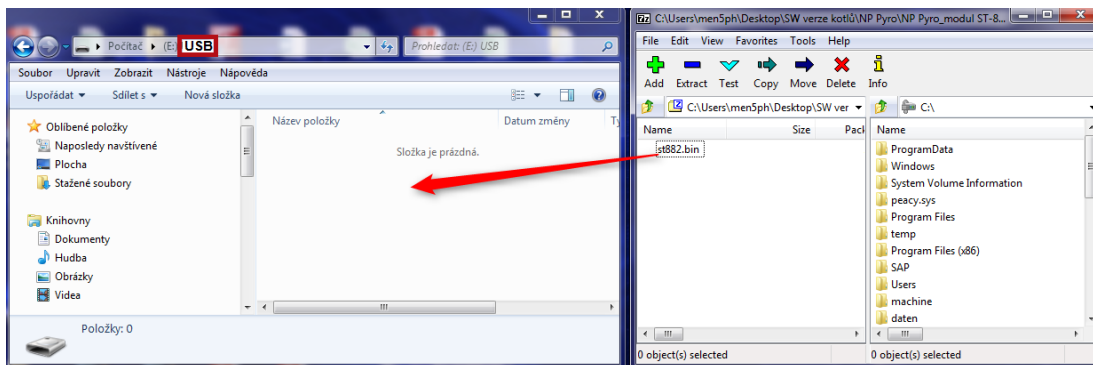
Počítač ▸ (E:) USB
Prohledat: (E:) USB
Soubor Upravit Zobrazit Nástroje Nápověda
Uspořádat ▾ Sdílet s ▾ Nová složka
Oblíbené položky
Naposledy navštívené
Plocha
Stažené soubory
Knihovny
Dokumenty
Hudba
Obrázky
Videa
Název položky
Datum změny
Ty
Složka je prázdná.
Položky: 0

C:\Users\men5ph\Desktop\SW verze kotlů\NP Pyro\NP Pyro_modul ST-8...
File Edit View Favorites Tools Help
Add Extract Test Copy Move Delete Info
C:\Users\men5ph\Desktop\SW ver
C:\
| Name | Size | Pack |
|---|---|---|
| st882.bin | | |

Name
ProgramData
Windows
System Volume Information
peacy.sys
Program Files
temp
Program Files (x86)
SAP
Users
machine
daten
0 object(s) selected
0 object(s) selected